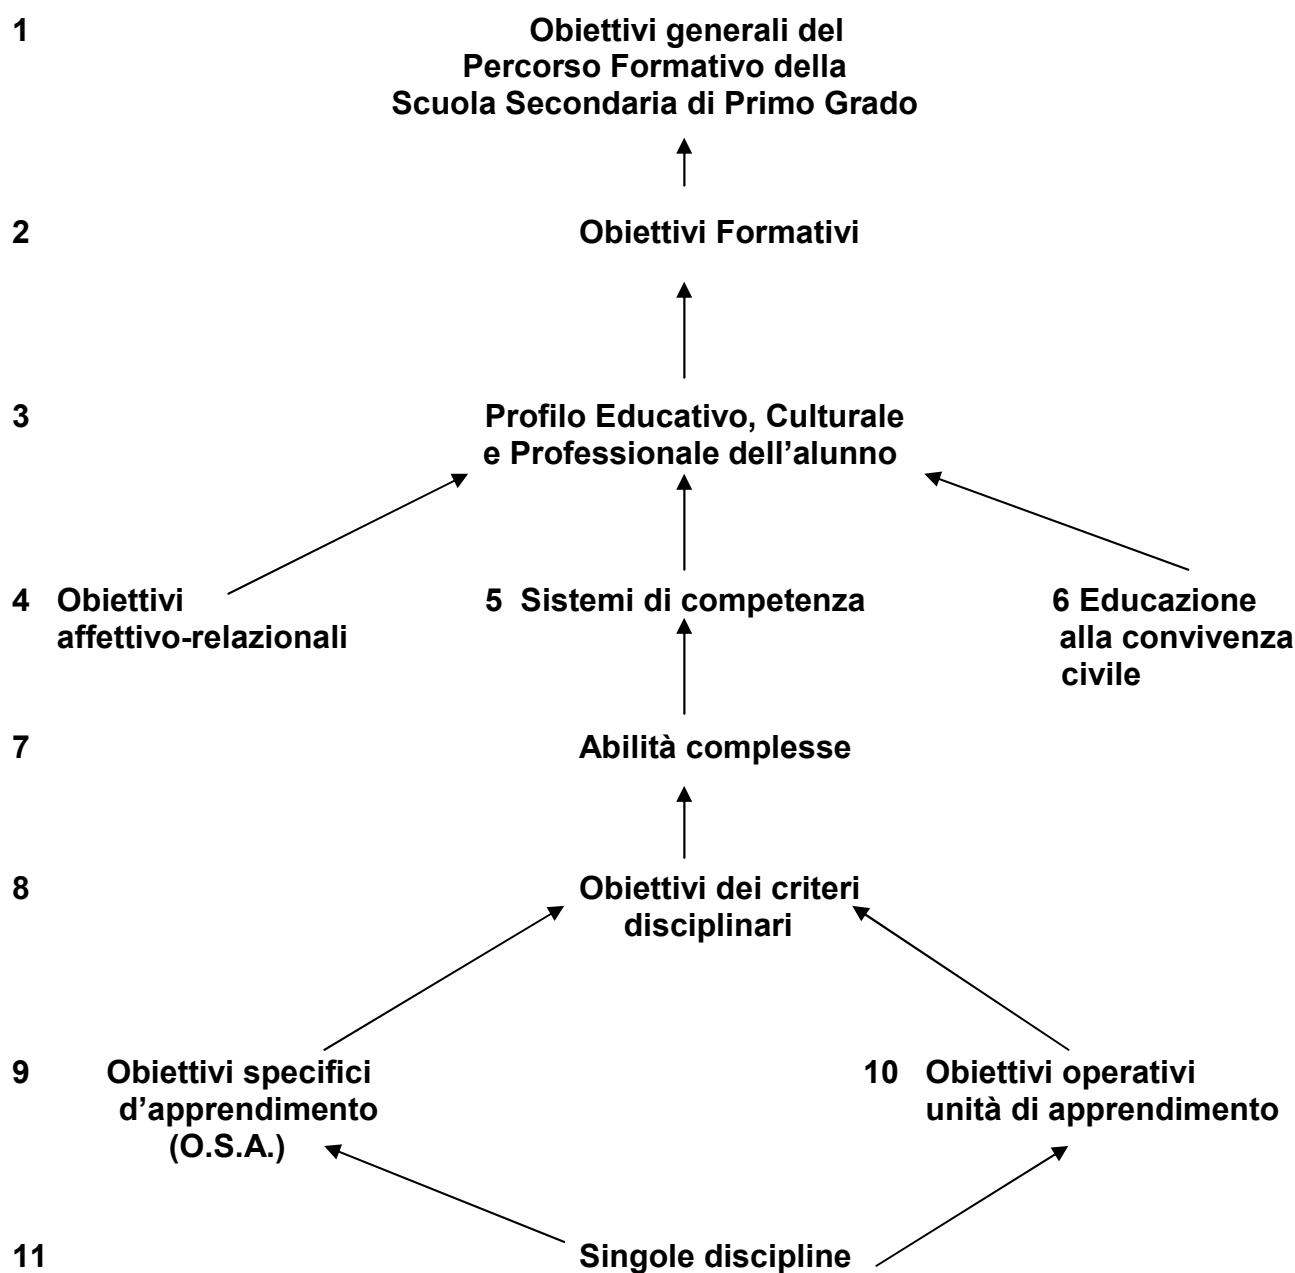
1 Obiettivi generali del Percorso Formativo della Scuola Secondaria di Primo Grado

2 Obiettivi Formativi

3 Profilo Educativo, Culturale e Professionale dell'alunno

4 Obiettivi affettivo-relazionali

5 Sistemi di competenza

6 Educazione alla convivenza civile

7 Abilità complesse

8 Obiettivi dei criteri disciplinari

9 Obiettivi specifici d'apprendimento (O.S.A.)

10 Obiettivi operativi unità di apprendimento

11 Singole discipline